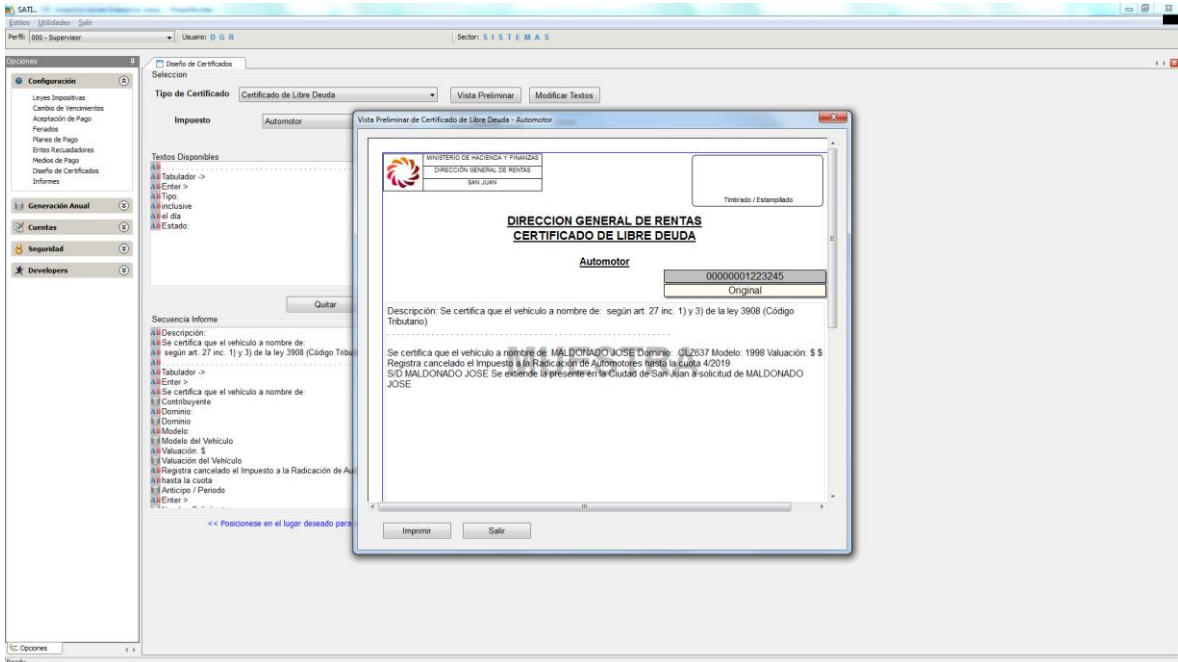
SATI... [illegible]

Estilos Utilidades Salir

Perfil: 000 - Supervisor Usuario: D G R Sector: S I S T E M A S

Opciones

Configuración

Leyes Impositivas
Cambio de Vencimientos
Aceptación de Pago
Feriados
Planes de Pago
Entes Recaudadores
Medios de Pago
Diseño de Certificados
Informes

Generación Anual

Cuentas

Seguridad

Developers

Opciones

Diseño de Certificados

Seleccion

Tipo de Certificado Certificado de Libre Deuda Vista Preliminar Modificar Textos

Impuesto Automotor

Textos Disponibles
Tabulador ->
Enter >
Tipo:
inclusive
el día
Estado:

Quitar

Secuencia Informe
Descripción:
Se certifica que el vehículo a nombre de:
según art. 27 inc. 1) y 3) de la ley 3908 (Código Tribu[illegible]
Tabulador ->
Enter >
Se certifica que el vehículo a nombre de:
Contribuyente
Dominio:
Dominio
Modelo:
Modelo del Vehículo
Valuación: $
Valuación del Vehículo
Registra cancelado el Impuesto a la Radicación de Au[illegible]
hasta la cuota
Anticipo / Periodo
Enter >

<< Posicionese en el lugar deseado para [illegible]

Vista Preliminar de Certificado de Libre Deuda - Automotor

MINISTERIO DE HACIENDA Y FINANZAS
DIRECCIÓN GENERAL DE RENTAS
SAN JUAN

Timbrado / Estampillado

DIRECCION GENERAL DE RENTAS
CERTIFICADO DE LIBRE DEUDA

Automotor

00000001223245
Original

Descripción: Se certifica que el vehículo a nombre de: según art. 27 inc. 1) y 3) de la ley 3908 (Código Tributario)

Se certifica que el vehículo a nombre de: MALDONADO JOSE Dominio: CLZ637 Modelo: 1998 Valuación: $ $ Registra cancelado el Impuesto a la Radicación de Automotores hasta la cuota 4/2019 S/D MALDONADO JOSE Se extiende la presente en la Ciudad de San Juan a solicitud de MALDONADO JOSE

Imprimir Salir

Ready